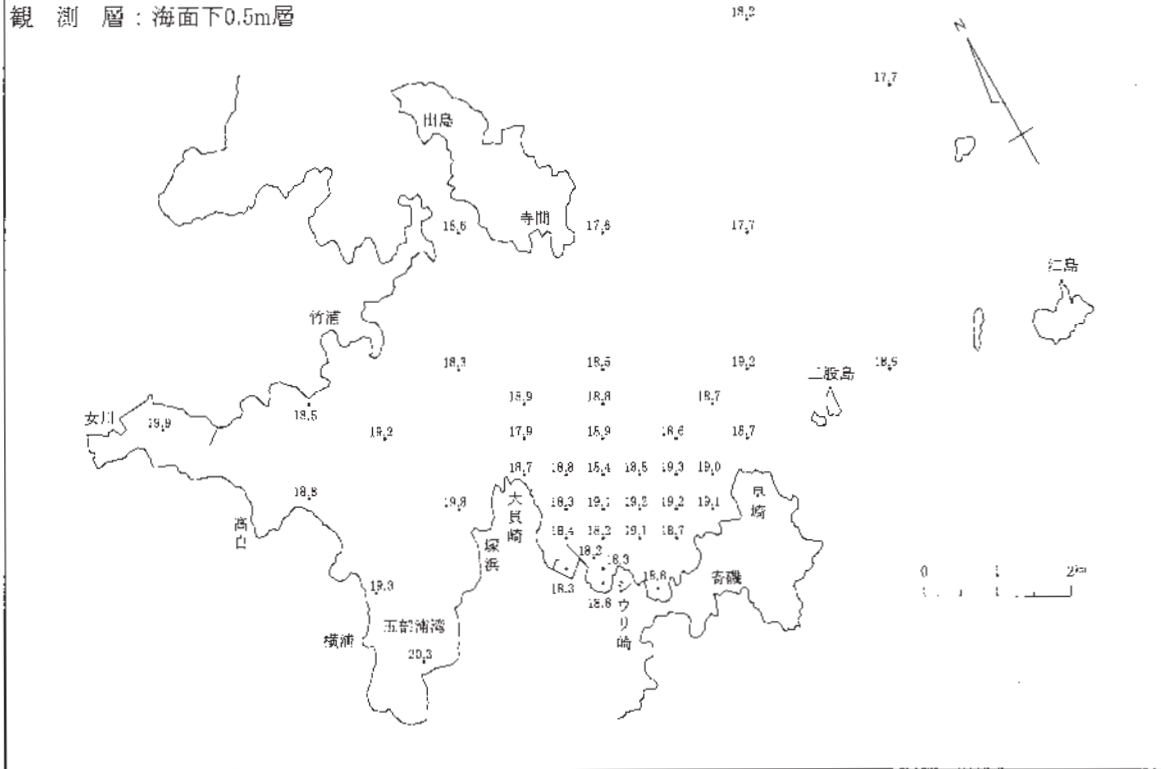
観 測 層：海面下0.5m層

18.2
17.7
N
出島
寺間
15.6
17.6
17.7
仁島
竹浦
18.3
18.5
19.2
二股島
18.5
18.9
18.8
18.7
女川
19.9
18.5
19.2
17.9
18.9
18.6
18.7
18.7
18.8
15.4
18.5
19.3
19.0
18.8
大貝崎
18.3
19.1
19.2
19.2
19.1
尾崎
高白
19.8
18.4
18.2
19.1
18.7
塚浜
18.2
18.3
18.8
寄磯
0
1
2km
19.3
18.3
18.8
シウリ崎
横浦
五部浦湾
20.3